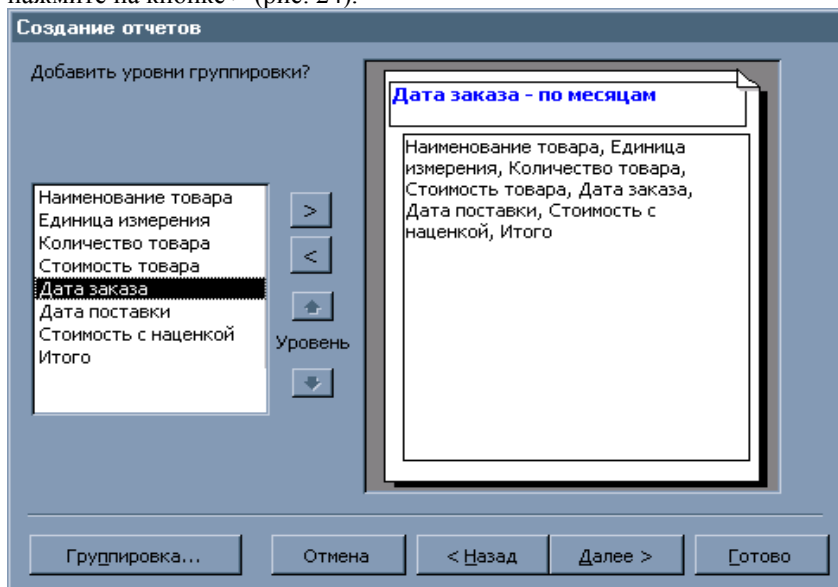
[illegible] (рис. 24).

Создание отчетов

Добавить уровни группировки?

Наименование товара
Единица измерения
Количество товара
Стоимость товара
Дата заказа
Дата поставки
Стоимость с наценкой
Итого

>

<

Уровень

Дата заказа - по месяцам

Наименование товара, Единица измерения, Количество товара, Стоимость товара, Дата заказа, Дата поставки, Стоимость с наценкой, Итого

Группировка...

Отмена

< Назад

Далее >

Готово